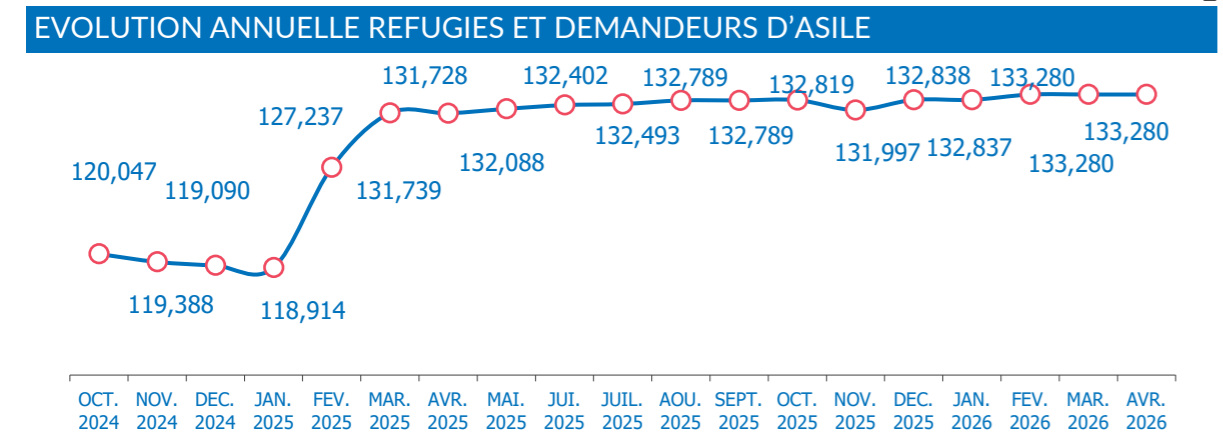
EVOLUTION ANNUELLE REFUGIES ET DEMANDEURS D'ASILE

120,047
119,388
119,090
118,914
127,237
131,728
131,739
132,088
132,402
132,493
132,789
132,789
132,819
131,997
132,838
132,837
133,280
133,280
133,280

| OCT. 2024 | NOV. 2024 | DEC. 2024 | JAN. 2025 | FEV. 2025 | MAR. 2025 | AVR. 2025 | MAI. 2025 | JUI. 2025 | JUIL. 2025 | AOU. 2025 | SEPT. 2025 | OCT. 2025 | NOV. 2025 | DEC. 2025 | JAN. 2026 | FEV. 2026 | MAR. 2026 | AVR. 2026 |
|---|---|---|---|---|---|---|---|---|---|---|---|---|---|---|---|---|---|---|